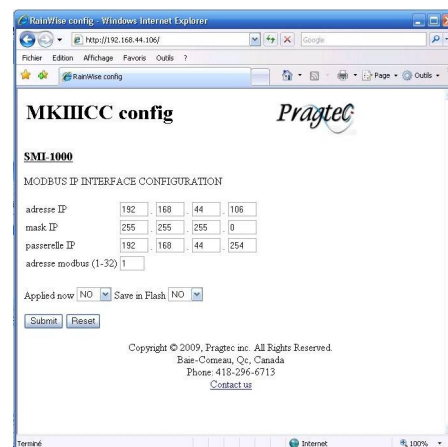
Fichier Edition Affichage Favoris Outils ?

MKIIICC config

Pragtec

SMI-1000

MODBUS IP INTERFACE CONFIGURATION

adresse IP 192 . 168 . 44 . 106

mask IP 255 . 255 . 255 . 0

passerelle IP 192 . 168 . 44 . 254

adresse modbus (1-32) 1

Applied now NO Save in Flash NO

Submit Reset

Copyright © 2009, Pragtec inc. All Rights Reserved.
Baie-Comeau, Qc, Canada
Phone: 418-296-6713
Contact us

Internet